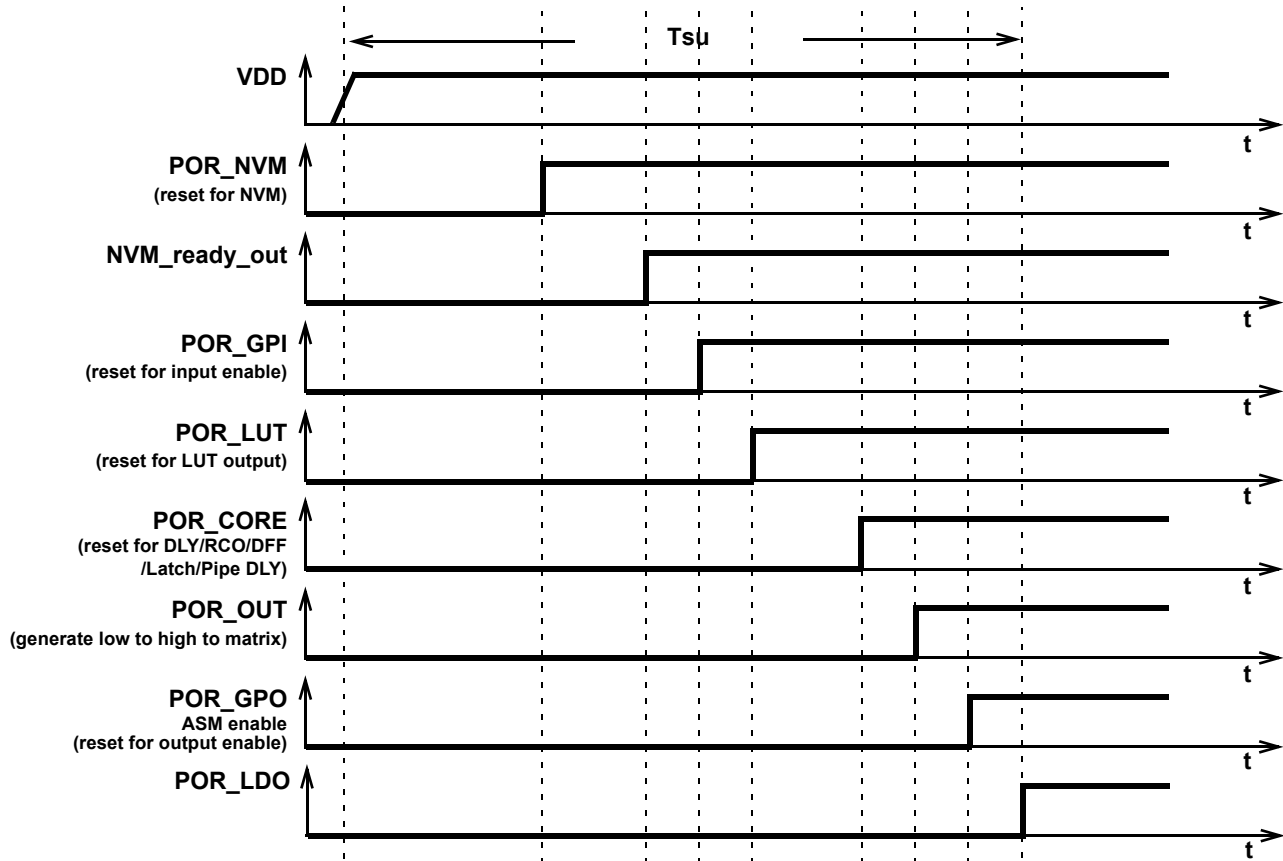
Tsu

VDD
t

POR_NVM
(reset for NVM)
t

NVM_ready_out
t

POR_GPI
(reset for input enable)
t

POR_LUT
(reset for LUT output)
t

POR_CORE
(reset for DLY/RCO/DFF /Latch/Pipe DLY)
t

POR_OUT
(generate low to high to matrix)
t

POR_GPO
ASM enable
(reset for output enable)
t

POR_LDO
t